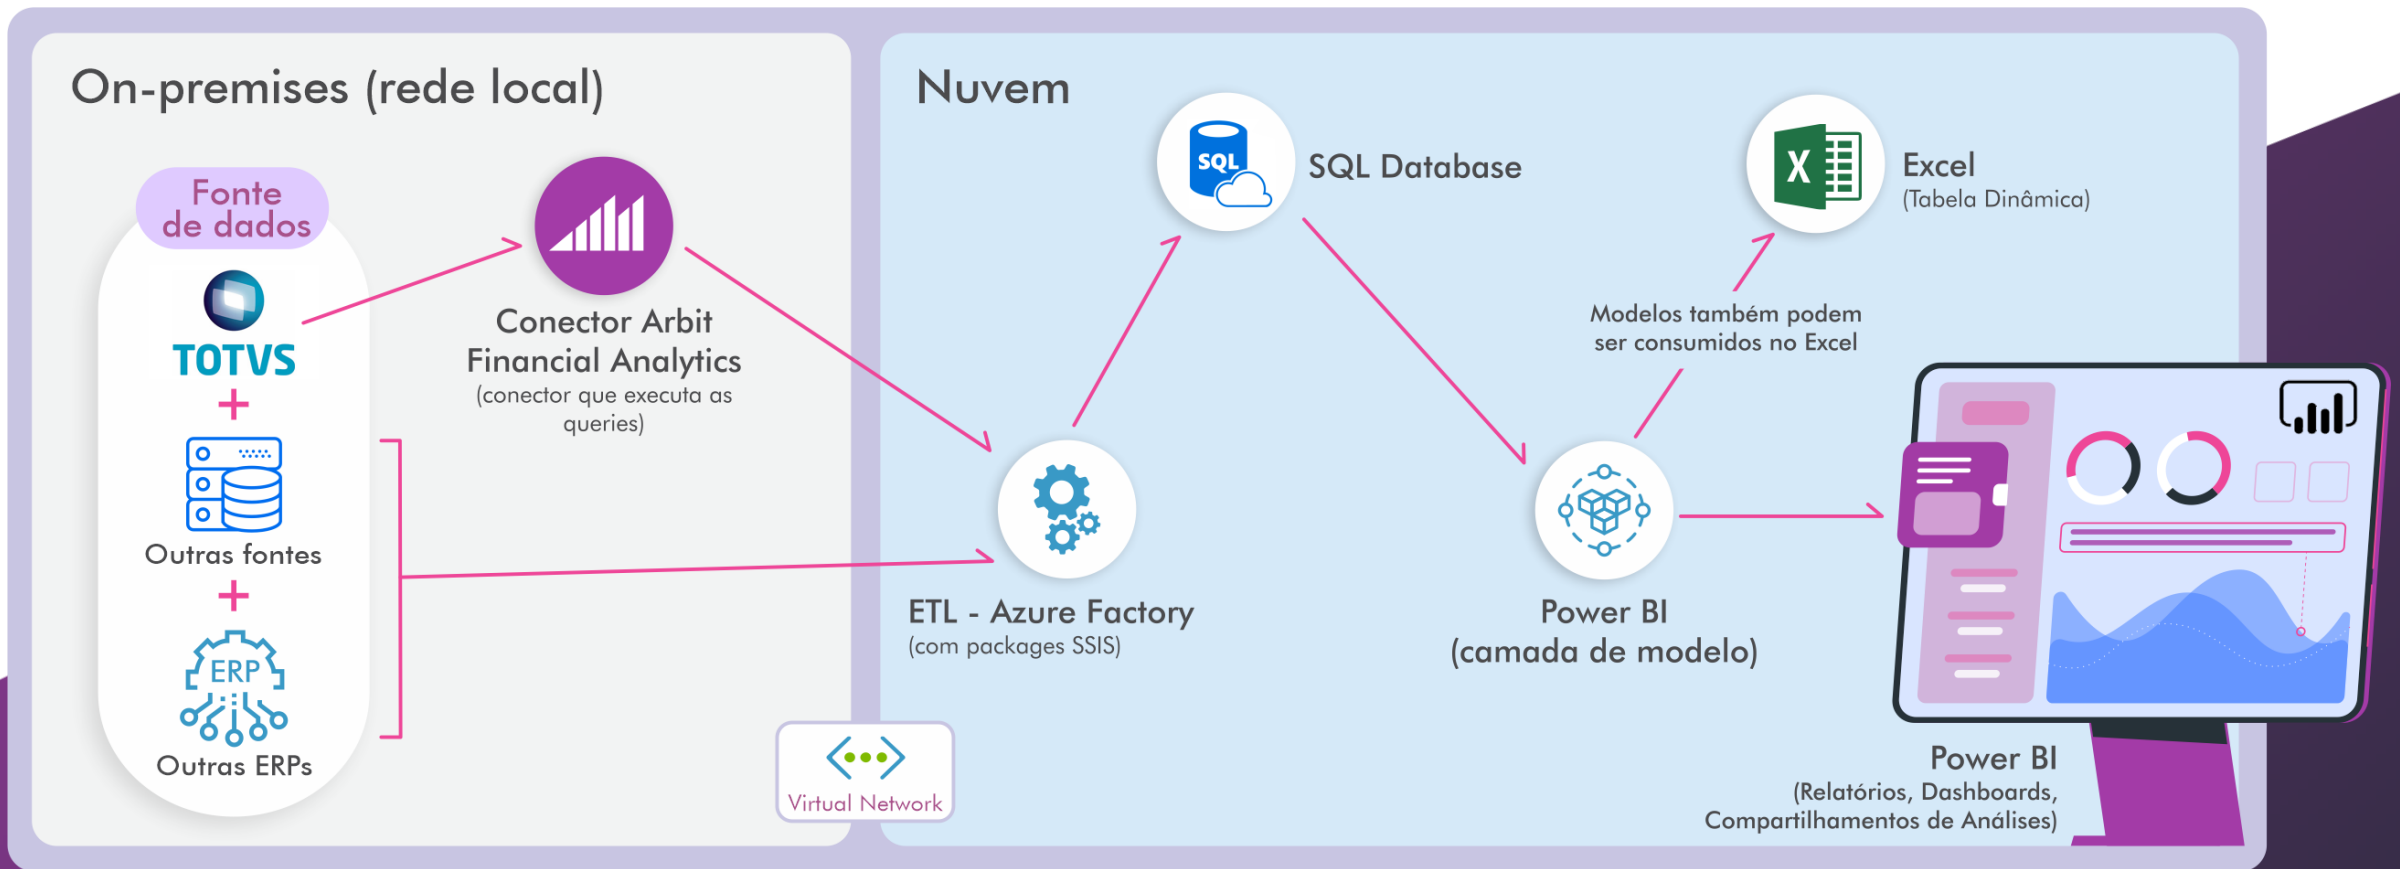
On-premises (rede local)

Fonte de dados

TOTVS

+

Outras fontes

+

ERP

Outras ERPs

Conector Arbit Financial Analytics
(conector que executa as queries)

Virtual Network

Nuvem

SQL

SQL Database

X

Excel
(Tabela Dinâmica)

Modelos também podem ser consumidos no Excel

ETL - Azure Factory
(com packages SSIS)

Power BI
(camada de modelo)

Power BI
(Relatórios, Dashboards, Compartilhamentos de Análises)